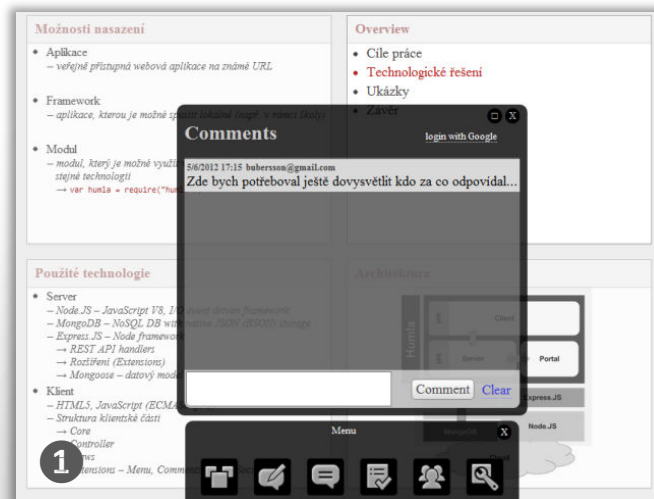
Možnosti nasazení

• Aplikace
– veřejně přístupná webová aplikace na známé URL

• Framework
– aplikace, kterou je možné spustit lokálně (např. v rámci školy)

• Modul
– modul, který je možné využít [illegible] stejné technologii
→ var humla = require("hum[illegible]

Overview

• Cíle práce
• Technologické řešení
• Ukázky
• Závěr

Comments
login with Google

5/6/2012 17:15 bubersson@gmail.com
Zde bych potřeboval ještě dovysvětlit kdo za co odpovídal...

Comment Clear

Použité technologie

• Server
– Node.JS – JavaScript V8, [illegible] driven framework
– MongoDB – NoSQL DB with native JSON (BSON) storage
– Express.JS – Node framework
→ REST API handlers
→ Rozšíření (Extensions)
→ Mongoose – datový mode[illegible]

• Klient
– HTML5, JavaScript (ECMA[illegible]
– Struktura klientské části
→ Core
→ Controller
→ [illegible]ews
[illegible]tensions – Menu, Comme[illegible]

Architektura

Humla
Client
Server
Portal
Express.JS
MongoDB
Node.JS

Menu

1